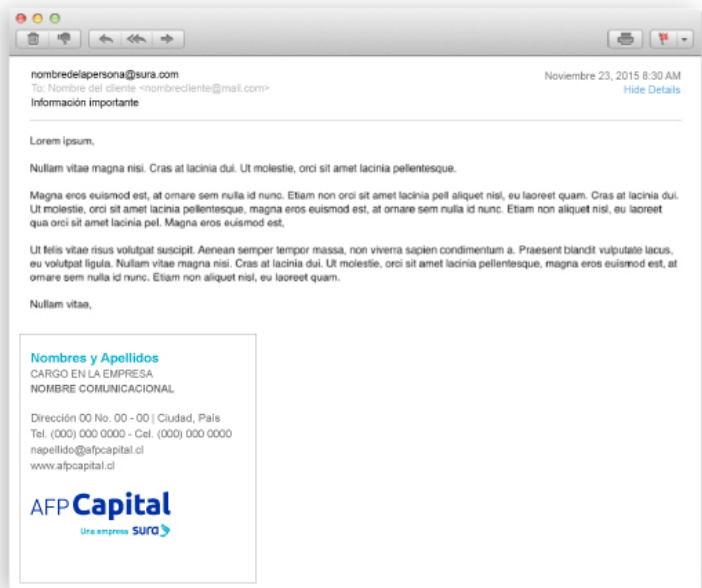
nombredelapersona@sura.com
To: Nombre del cliente <nombrecliente@mail.com>
Información importante

Noviembre 23, 2015 8:30 AM
Hide Details

Lorem ipsum,

Nullam vitae magna nisi. Cras at lacinia dui. Ut molestie, orci sit amet lacinia pellentesque.

Magna eros euismod est, at ornare sem nulla id nunc. Etiam non orci sit amet lacinia pell aliquet nisl, eu laoreet quam. Cras at lacinia dui. Ut molestie, orci sit amet lacinia pellentesque, magna eros euismod est, at ornare sem nulla id nunc. Etiam non aliquet nisl, eu laoreet qua orci sit amet lacinia pel. Magna eros euismod est,

Ut felis vitae risus volutpat suscipit. Aenean semper tempor massa, non viverra sapien condimentum a. Praesent blandit vulputate lacus, eu volutpat ligula. Nullam vitae magna nisi. Cras at lacinia dui. Ut molestie, orci sit amet lacinia pellentesque, magna eros euismod est, at ornare sem nulla id nunc. Etiam non aliquet nisl, eu laoreet quam.

Nullam vitae,

Nombres y Apellidos
CARGO EN LA EMPRESA
NOMBRE COMUNICACIONAL

Dirección 00 No. 00 - 00 | Ciudad, País
Tel. (000) 000 0000 - Cel. (000) 000 0000
napellido@afpcapital.cl
www.afpcapital.cl

AFP Capital
Una empresa sura